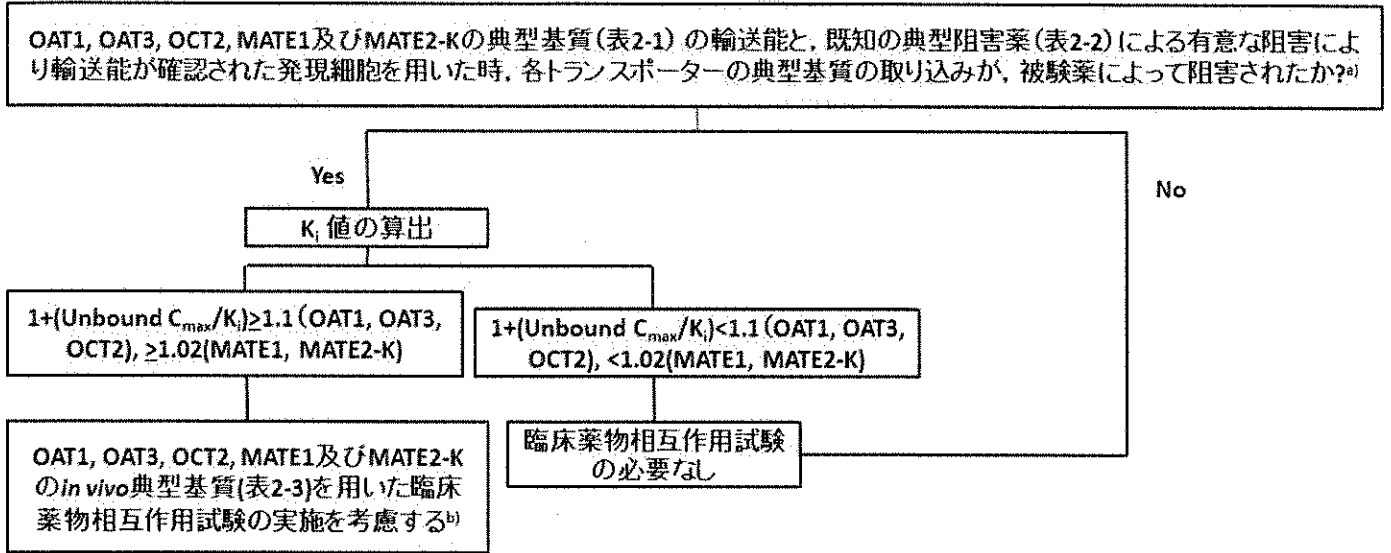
OAT1, OAT3, OCT2, MATE1及びMATE2-Kの典型基質（表2-1）の輸送能と，既知の典型阻害薬（表2-2）による有意な阻害により輸送能が確認された発現細胞を用いた時，各トランスポーターの典型基質の取り込みが，被験薬によって阻害されたか？$^{a)}$

Yes

No

$K_i$ 値の算出

1+(Unbound $C_{max}$/$K_i$)≥1.1（OAT1, OAT3, OCT2), ≥1.02(MATE1, MATE2-K)

1+(Unbound $C_{max}$/$K_i$)<1.1（OAT1, OAT3, OCT2), <1.02(MATE1, MATE2-K)

OAT1, OAT3, OCT2, MATE1及びMATE2-Kの*in vivo*典型基質(表2-3)を用いた臨床薬物相互作用試験の実施を考慮する$^{b)}$

臨床薬物相互作用試験の必要なし